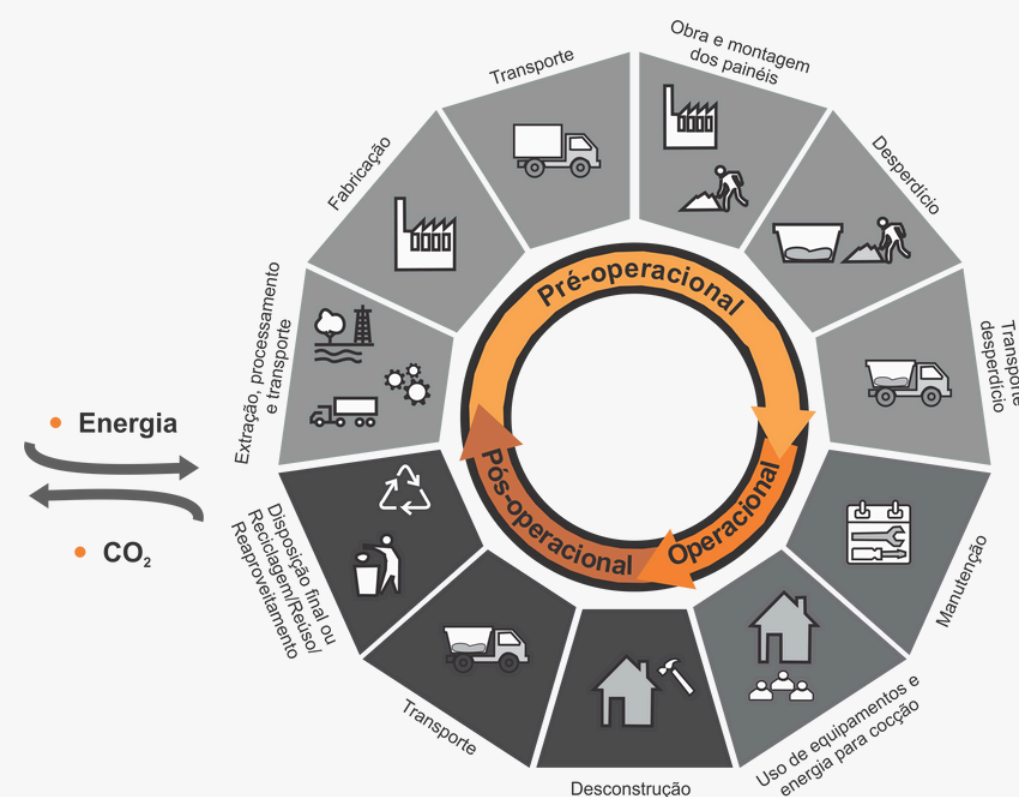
Energia

$CO_2$

Extração, processamento e transporte

Fabricação

Transporte

Obra e montagem dos painéis

Desperdício

Transporte desperdício

Manutenção

Uso de equipamentos e energia para cocção

Desconstrução

Transporte

Disposição final ou Reciclagem/Reúso/ Reaproveitamento

Pré-operacional

Operacional

Pós-operacional